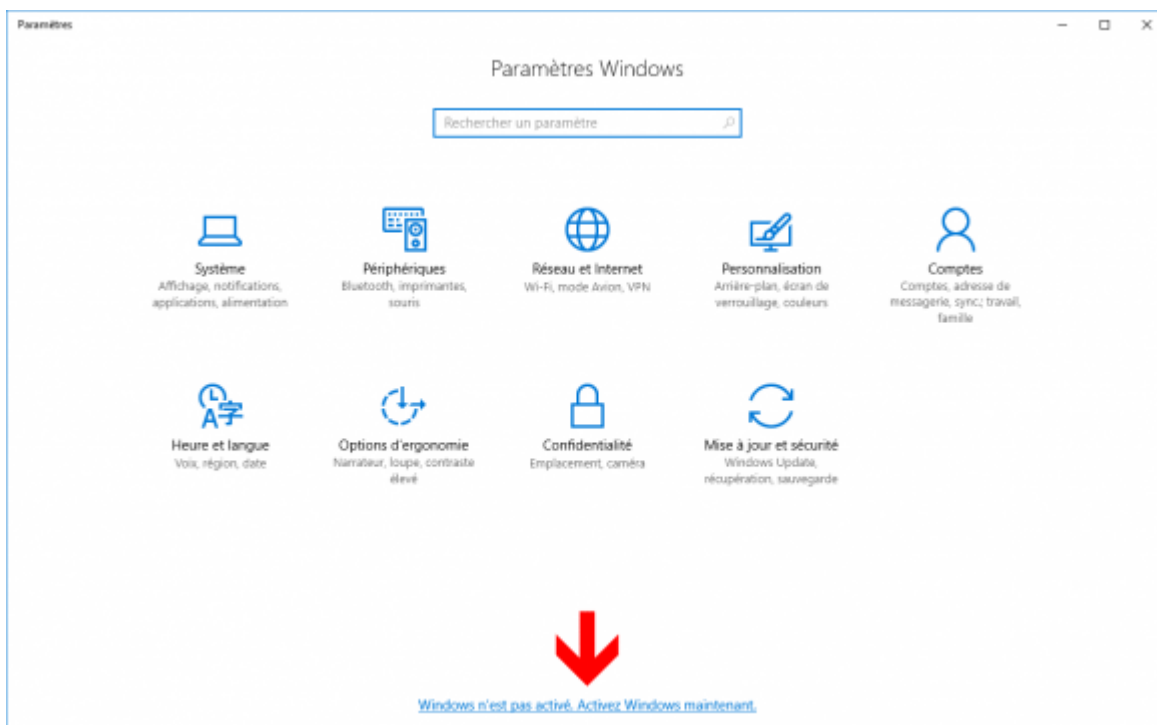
Paramètres

Paramètres Windows

Rechercher un paramètre

Système
Affichage, notifications, applications, alimentation

Périphériques
Bluetooth, imprimantes, souris

Réseau et Internet
Wi-Fi, mode Avion, VPN

Personnalisation
Arrière-plan, écran de verrouillage, couleurs

Comptes
Comptes, adresse de messagerie, sync; travail, famille

Heure et langue
Voix, région, date

Options d'ergonomie
Narrateur, loupe, contraste élevé

Confidentialité
Emplacement, caméra

Mise à jour et sécurité
Windows Update, récupération, sauvegarde

Windows n'est pas activé. Activez Windows maintenant.